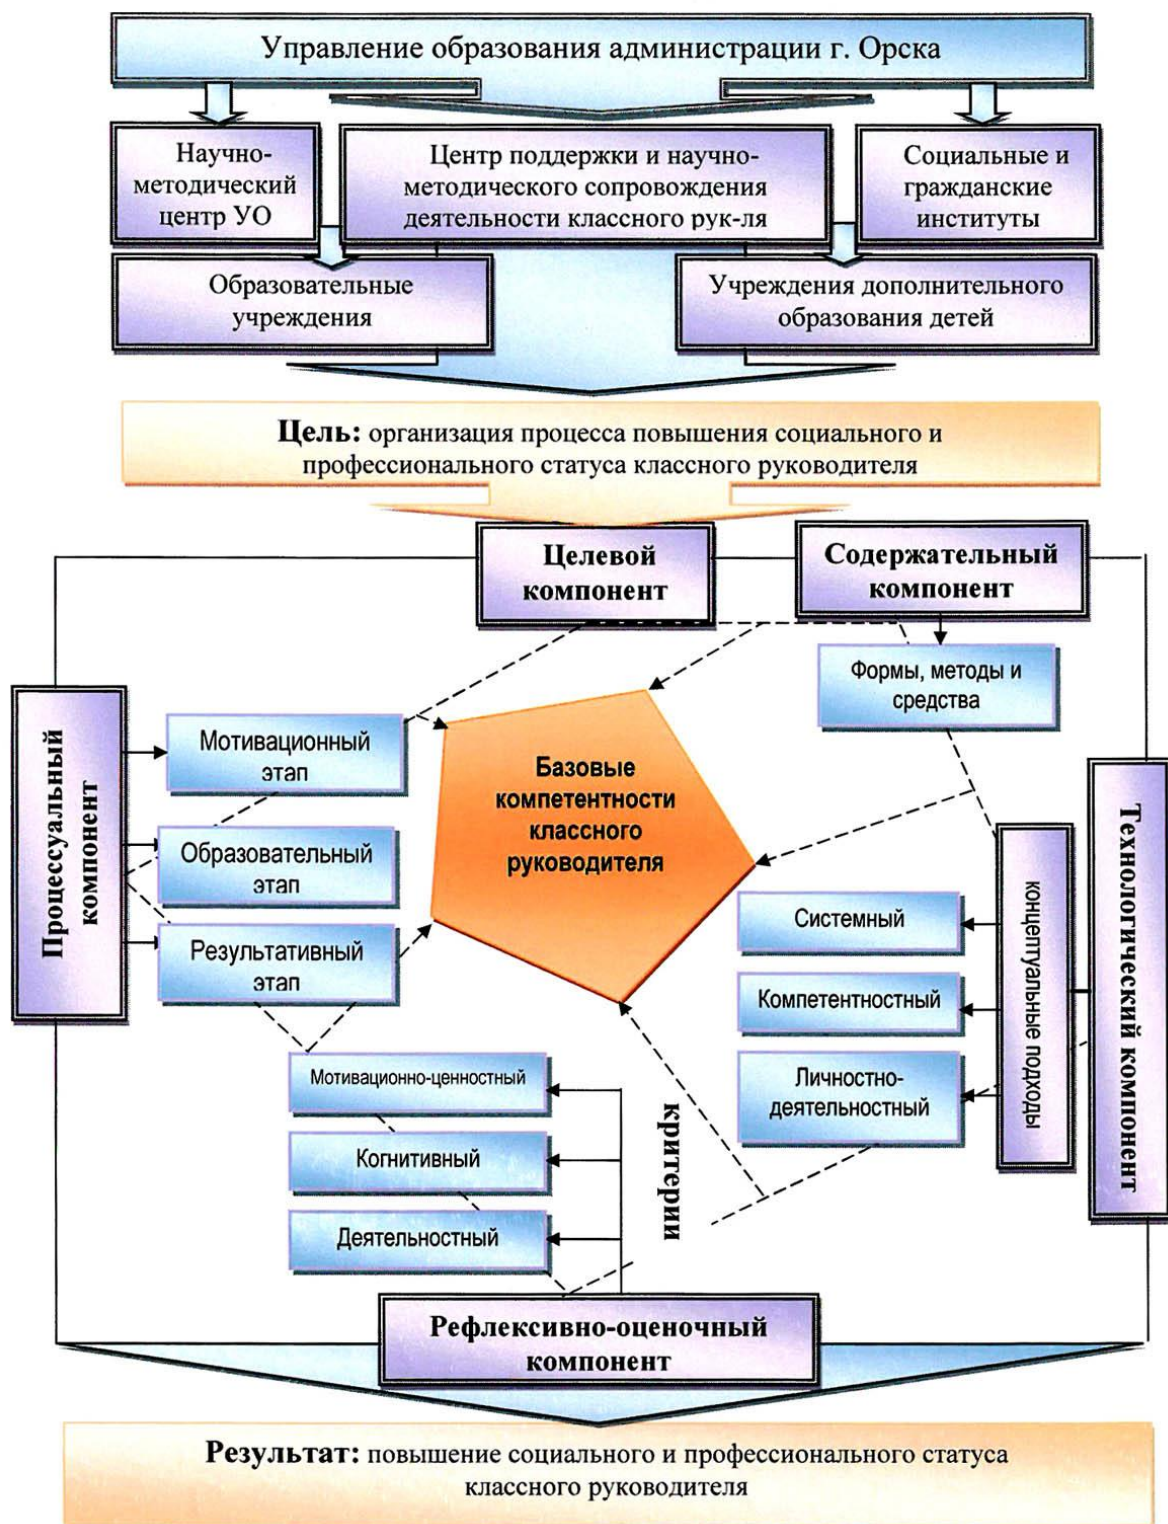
Управление образования администрации г. Орска

Научно-методический центр УО

Центр поддержки и научно-методического сопровождения деятельности классного рук-ля

Социальные и гражданские институты

Образовательные учреждения

Учреждения дополнительного образования детей

**Цель:** организация процесса повышения социального и профессионального статуса классного руководителя

Целевой компонент

Содержательный компонент

Формы, методы и средства

Процессуальный компонент

Мотивационный этап

Образовательный этап

Результативный этап

Базовые компетентности классного руководителя

Технологический компонент

концептуальные подходы

Системный

Компетентностный

Личностно-деятельностный

Мотивационно-ценностный

Когнитивный

Деятельностный

критерии

Рефлексивно-оценочный компонент

**Результат:** повышение социального и профессионального статуса классного руководителя